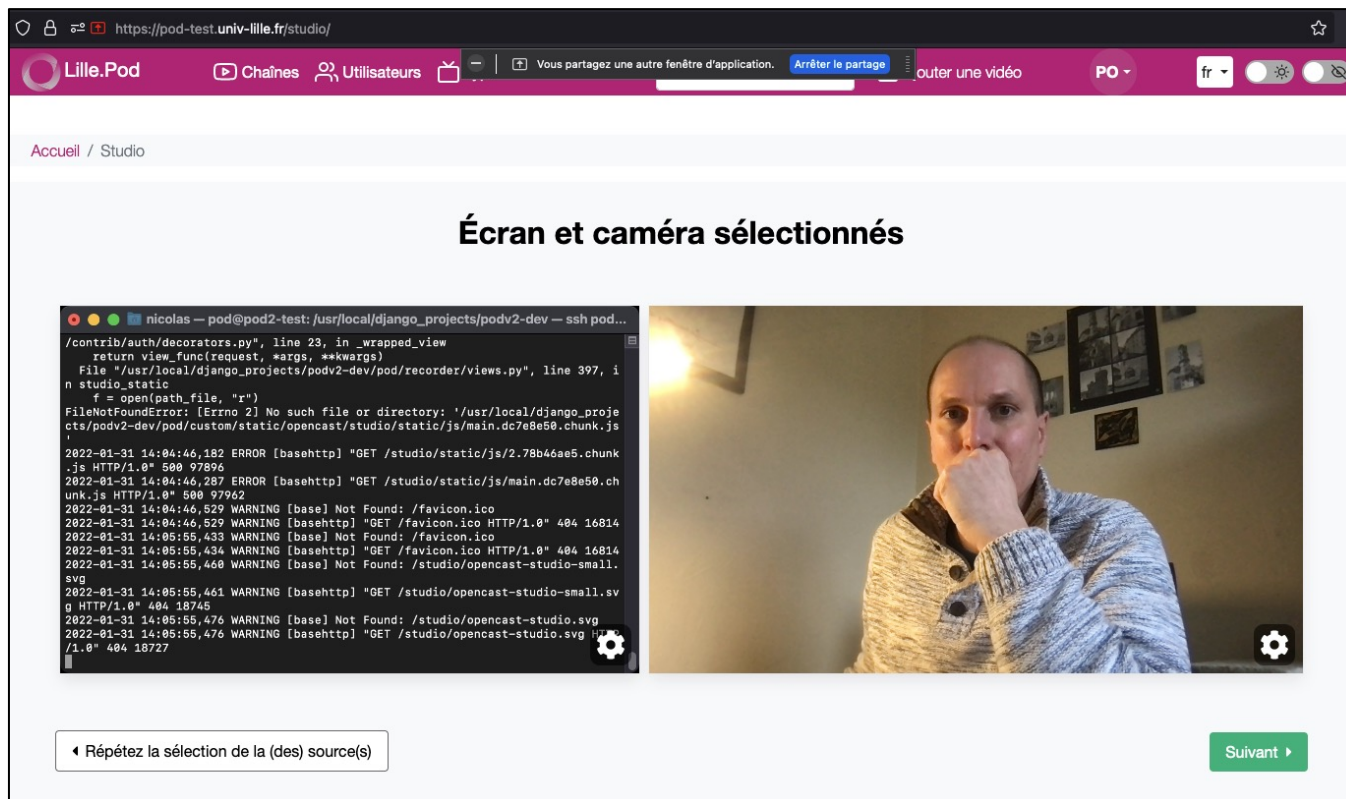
https://pod-test.univ-lille.fr/studio/

Lille.Pod

Chaînes Utilisateurs

Vous partagez une autre fenêtre d'application. Arrêter le partage

outer une vidéo

PO

fr

Accueil / Studio

Écran et caméra sélectionnés

nicolas — pod@pod2-test: /usr/local/django_projects/podv2-dev — ssh pod...

/contrib/auth/decorators.py", line 23, in _wrapped_view
return view_func(request, *args, **kwargs)
File "/usr/local/django_projects/podv2-dev/pod/recorder/views.py", line 397, in studio_static
f = open(path_file, "r")
FileNotFoundError: [Errno 2] No such file or directory: '/usr/local/django_projects/podv2-dev/pod/custom/static/opencast/studio/static/js/main.dc7e8e50.chunk.js'
2022-01-31 14:04:46,182 ERROR [basehttp] "GET /studio/static/js/2.78b46ae5.chunk.js HTTP/1.0" 500 97896
2022-01-31 14:04:46,287 ERROR [basehttp] "GET /studio/static/js/main.dc7e8e50.chunk.js HTTP/1.0" 500 97962
2022-01-31 14:04:46,529 WARNING [base] Not Found: /favicon.ico
2022-01-31 14:04:46,529 WARNING [basehttp] "GET /favicon.ico HTTP/1.0" 404 16814
2022-01-31 14:05:55,433 WARNING [base] Not Found: /favicon.ico
2022-01-31 14:05:55,434 WARNING [basehttp] "GET /favicon.ico HTTP/1.0" 404 16814
2022-01-31 14:05:55,460 WARNING [base] Not Found: /studio/opencast-studio-small.svg
2022-01-31 14:05:55,461 WARNING [basehttp] "GET /studio/opencast-studio-small.svg HTTP/1.0" 404 18745
2022-01-31 14:05:55,476 WARNING [base] Not Found: /studio/opencast-studio.svg
2022-01-31 14:05:55,476 WARNING [basehttp] "GET /studio/opencast-studio.svg HTTP/1.0" 404 18727

Répétez la sélection de la (des) source(s)

Suivant